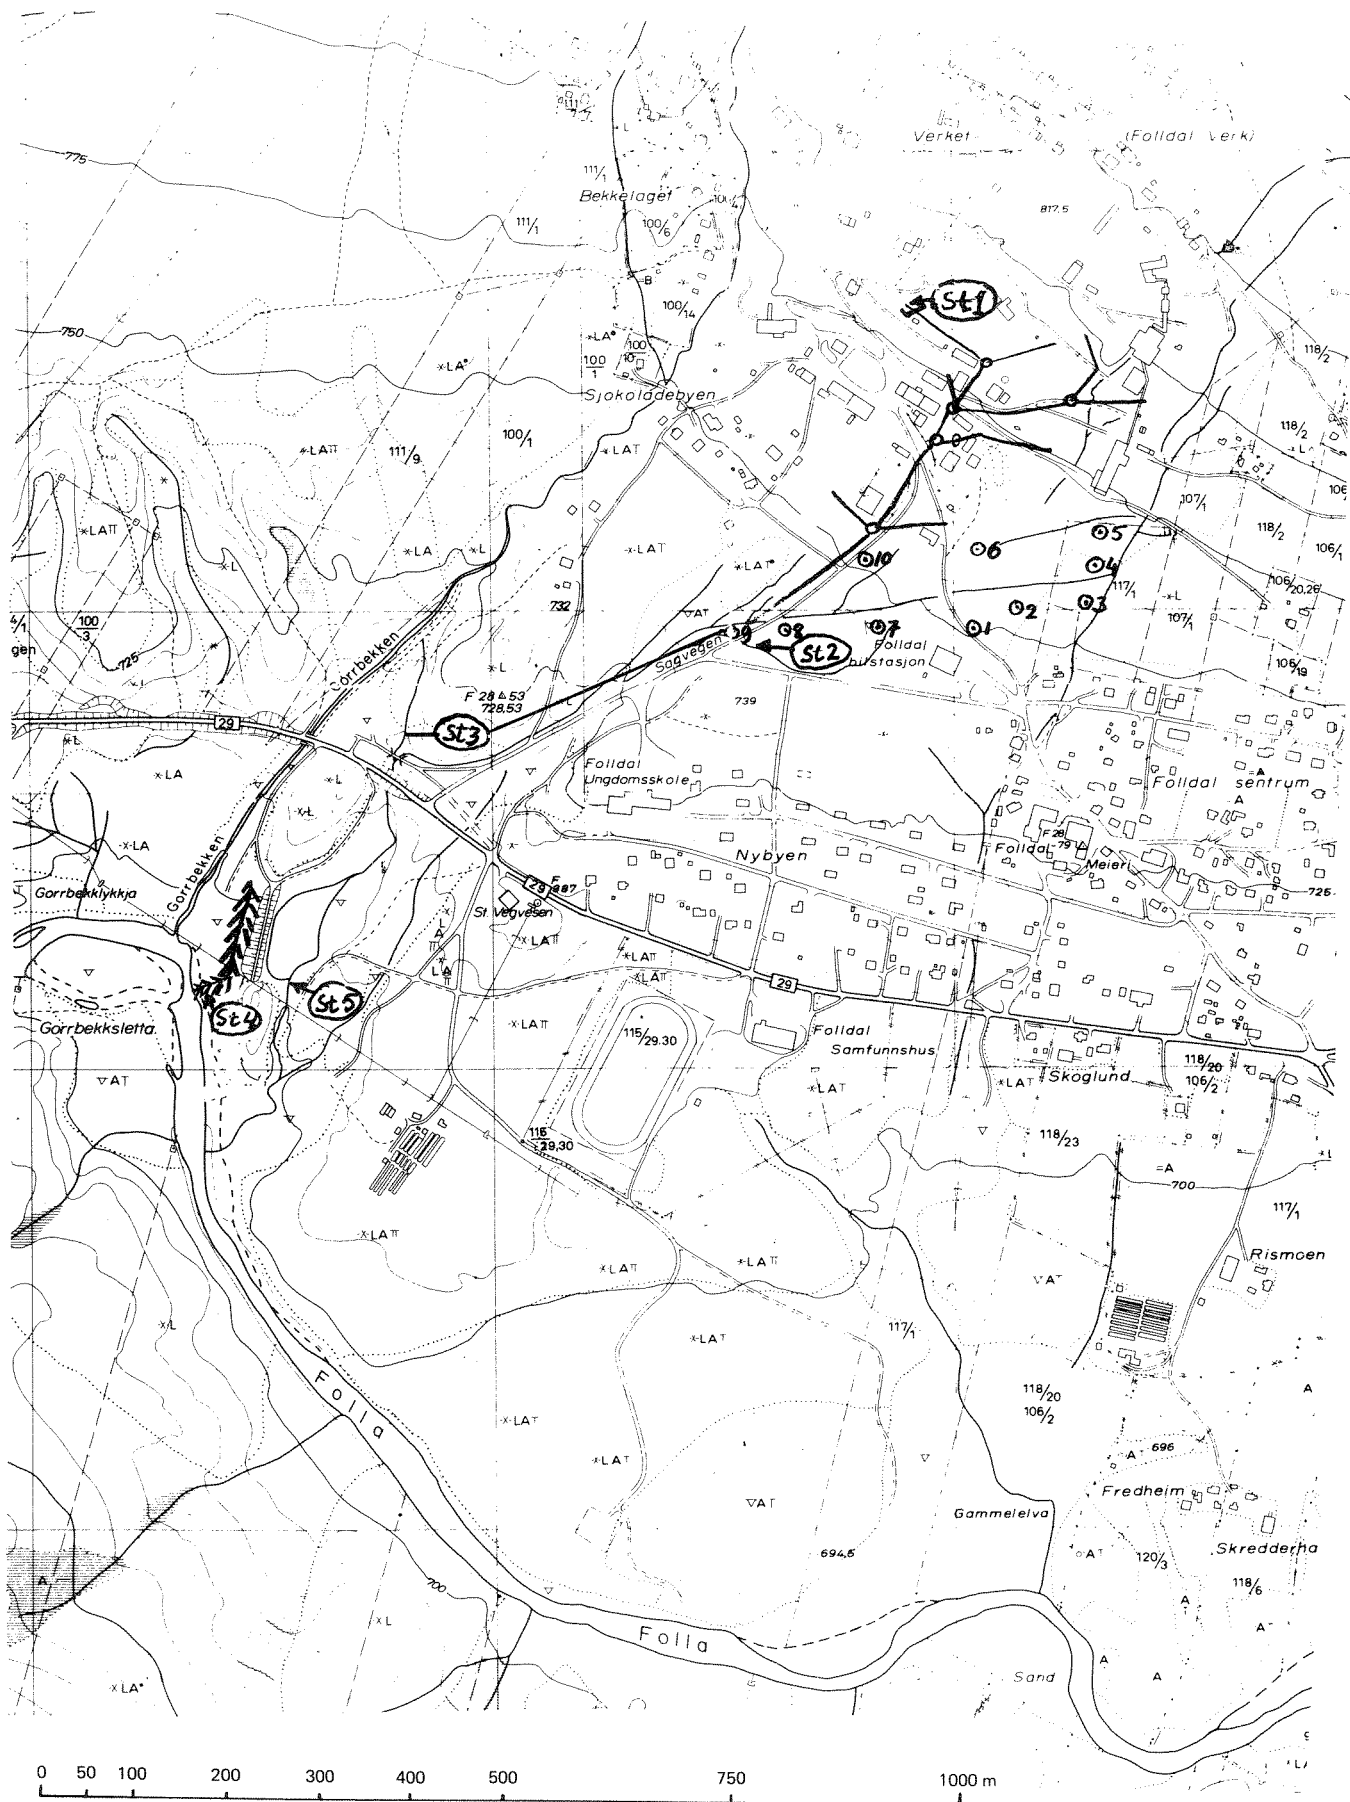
Verket (Folldal Verk)

775

Bekkelaget

111/1

100/6

817,5

St1

750

100/14

×LA°

100/1

×LA°

100 10

Sjokoladebyen

118/2

×LAπ

111/9

100/1

×LAT

118/2

×LAπ

107/1

106/1

×LA

×L

×L

×LAT

×LA

⊙5

⊙6

⊙10

⊙4

118/2

106/1

117/1

100/3

725

Gorrbekken

732

⊙2

⊙3

×L

106/20,26

107/1

⊙1

⊙8

⊙7

Sagvegen

⊙9

St2

Folldal busstasjon

106/19

×L

F 28 53 728,53

29

St3

739

×LA

Folldal Ungdomsskole

Folldal sentrum

×LA

Nybyen

F 28 79

Folldal Meieri

Gorrbekklykkja

Gorrbekken

29 F 887

725

St. Vegvesen

×LAπ

×LAπ

29

St4

St5

Gorrbekksletta

×LAπ

115/29.30

Folldal Samfunnshus

118/20 106/2

▽AT

×LAT

×LAT

Skoglund

116 29,30

118/23

=A

700

117/1

×LAπ

×LAπ

×LAπ

Rismoen

▽AT

×L

×LAT

117/1

Folla

118/20 106/2

×LAT

A 696

×LAT

▽AT

Fredheim

Gammelelva

694,6

AT

120/3

Skredderha

118/6

700

×L

Folla

×LA°

Sand

0 50 100 200 300 400 500 750 1000 m